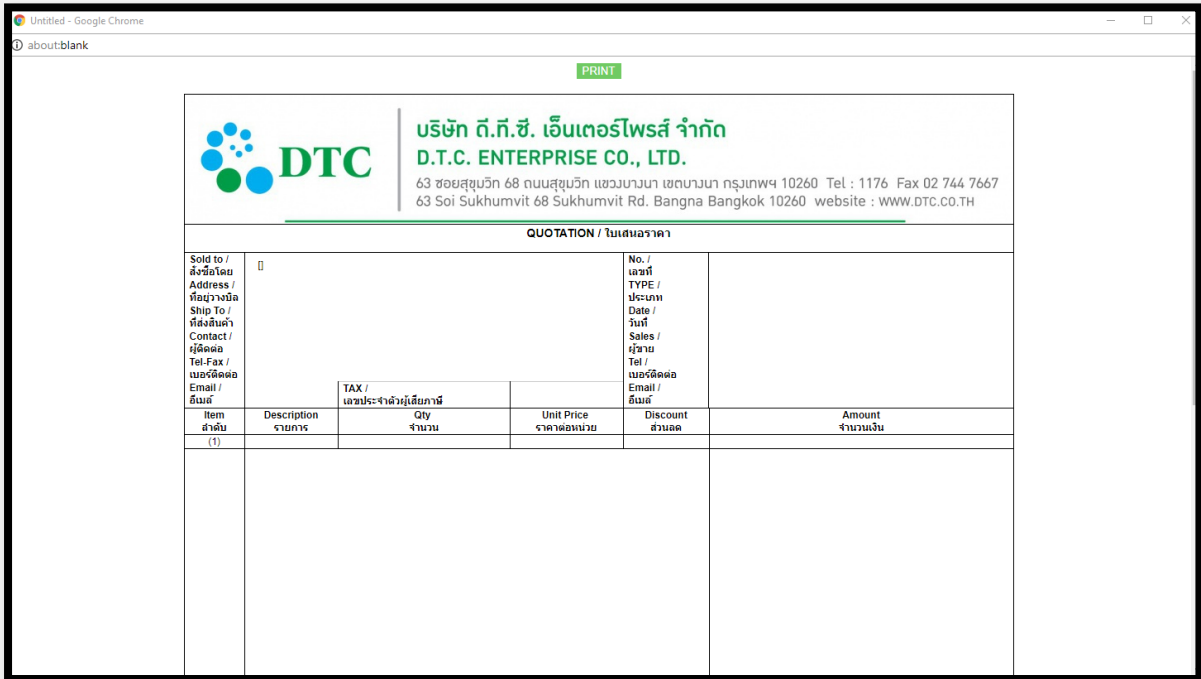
Untitled - Google Chrome

about:blank

PRINT

DTC

บริษัท ดี.ที.ซี. เอ็นเตอร์ไพรส์ จำกัด
D.T.C. ENTERPRISE CO., LTD.
63 ซอยสุขุมวิท 68 ถนนสุขุมวิท แขวงบางนา เขตบางนา กรุงเทพฯ 10260 Tel : 1176 Fax 02 744 7667
63 Soi Sukhumvit 68 Sukhumvit Rd. Bangna Bangkok 10260 website : WWW.DTC.CO.TH

QUOTATION / ใบเสนอราคา

| Sold to / สั่งซื้อโดย Address / ที่อยู่วางบิล Ship To / ที่ส่งสินค้า Contact / ผู้ติดต่อ Tel-Fax / เบอร์ติดต่อ Email / อีเมล์ | [] TAX / เลขประจำตัวผู้เสียภาษี | | No. / เลขที่ TYPE / ประเภท Date / วันที่ Sales / ผู้ขาย Tel / เบอร์ติดต่อ Email / อีเมล์ | |
|---|---|---|---|---|
| Item ลำดับ | Description รายการ | Qty จำนวน | Unit Price ราคาต่อหน่วย | Discount ส่วนลด | Amount จำนวนเงิน |
| (1) | | | | | |